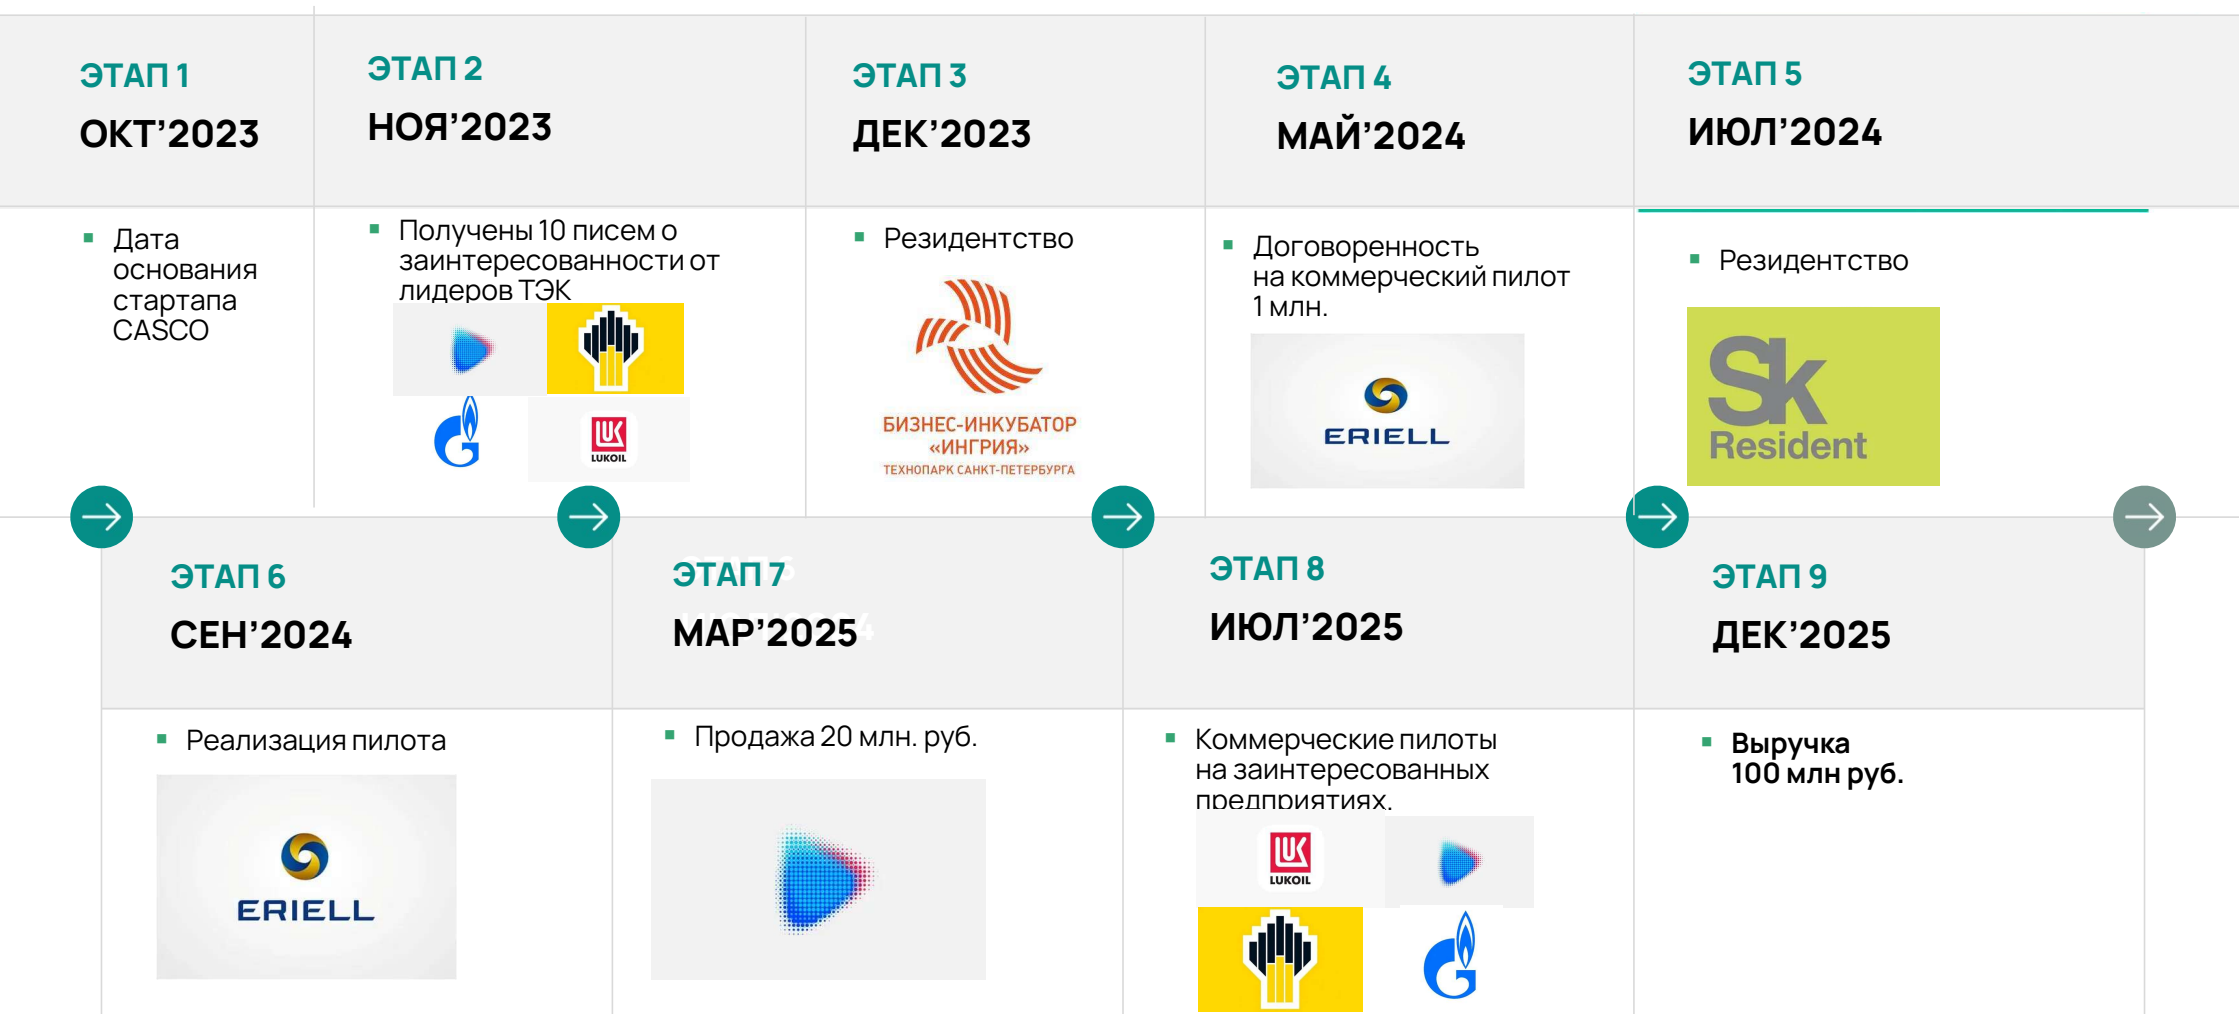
ЭТАП 1
ОКТ’2023

ЭТАП 2
НОЯ’2023

ЭТАП 3
ДЕК’2023

ЭТАП 4
МАЙ’2024

ЭТАП 5
ИЮЛ’2024

▪ Дата основания стартапа CASCO

▪ Получены 10 писем о заинтересованности от лидеров ТЭК

LUKOIL

▪ Резидентство

БИЗНЕС-ИНКУБАТОР «ИНГРИЯ»
ТЕХНОПАРК САНКТ-ПЕТЕРБУРГА

▪ Договоренность на коммерческий пилот 1 млн.

ERIELL

▪ Резидентство

Sk
Resident

ЭТАП 6
СЕН’2024

ЭТАП 7
МАР’2025

ЭТАП 8
ИЮЛ’2025

ЭТАП 9
ДЕК’2025

▪ Реализация пилота

ERIELL

▪ Продажа 20 млн. руб.

▪ Коммерческие пилоты на заинтересованных предприятиях.

LUKOIL

▪ Выручка 100 млн руб.